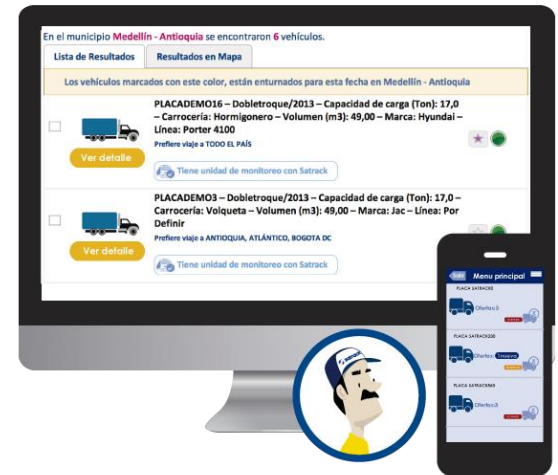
En el municipio Medellín - Antioquia se encontraron 6 vehículos.

Lista de Resultados | Resultados en Mapa

Los vehículos marcados con este color, están enturnados para esta fecha en Medellín - Antioquia

PLACADEMO16 – Dobletroque/2013 – Capacidad de carga (Ton): 17,0 – Carrocería: Hormigonero – Volumen (m3): 49,00 – Marca: Hyundai – Línea: Porter 4100

Prefiere viaje a TODO EL PAÍS

Ver detalle

Tiene unidad de monitoreo con Satrack

PLACADEMO3 – Dobletroque/2013 – Capacidad de carga (Ton): 17,0 – Carrocería: Volqueta – Volumen (m3): 49,00 – Marca: Jac – Línea: Por Definir

Prefiere viaje a ANTIOQUIA, ATLÁNTICO, BOGOTA DC

Ver detalle

Tiene unidad de monitoreo con Satrack

Menu principal

PLACA SATRACK

Ofertas 0

PLACA SATRACK200

Ofertas 1 Nueva

PLACA SATRACK90

Ofertas 0